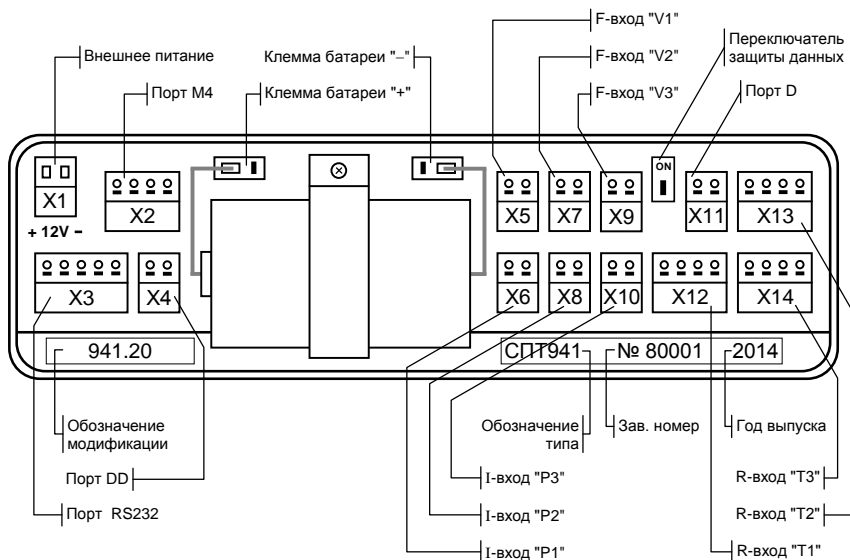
Внешнее питание

Порт М4

Клемма батареи "–"

Клемма батареи "+"

F-вход "V1"

F-вход "V2"

F-вход "V3"

Переключатель защиты данных

Порт D

ON

X1

+ 12V –

X2

X5

X7

X9

X11

X13

X3

X4

X6

X8

X10

X12

X14

941.20

СПТ941

№ 80001

2014

Обозначение модификации

Порт DD

Порт RS232

Обозначение типа

Зав. номер

Год выпуска

I-вход "Р3"

I-вход "Р2"

I-вход "Р1"

R-вход "Т3"

R-вход "Т2"

R-вход "Т1"